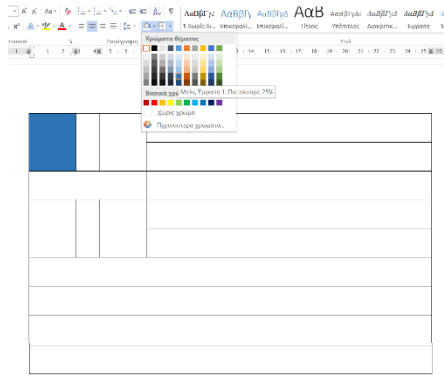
Χρώματα θέματος
Βασικά χρώ
Μπλε, Έμφαση 1, Πιο σκούρο 25%
Χωρίς χρώμα
Περισσότερα χρώματα...
AaBbΓγΔ AaBbΓγ AaBbΓγΔ AaB AaBbΓγΔ AaBbΓγΔ AaBbΓγΔ
¶ Χωρίς δι... Επικεφαλί... Επικεφαλί... Τίτλος Υπότιτλος Διακριτικ... Έμφαση
Γραμματοσειρά Στυλ